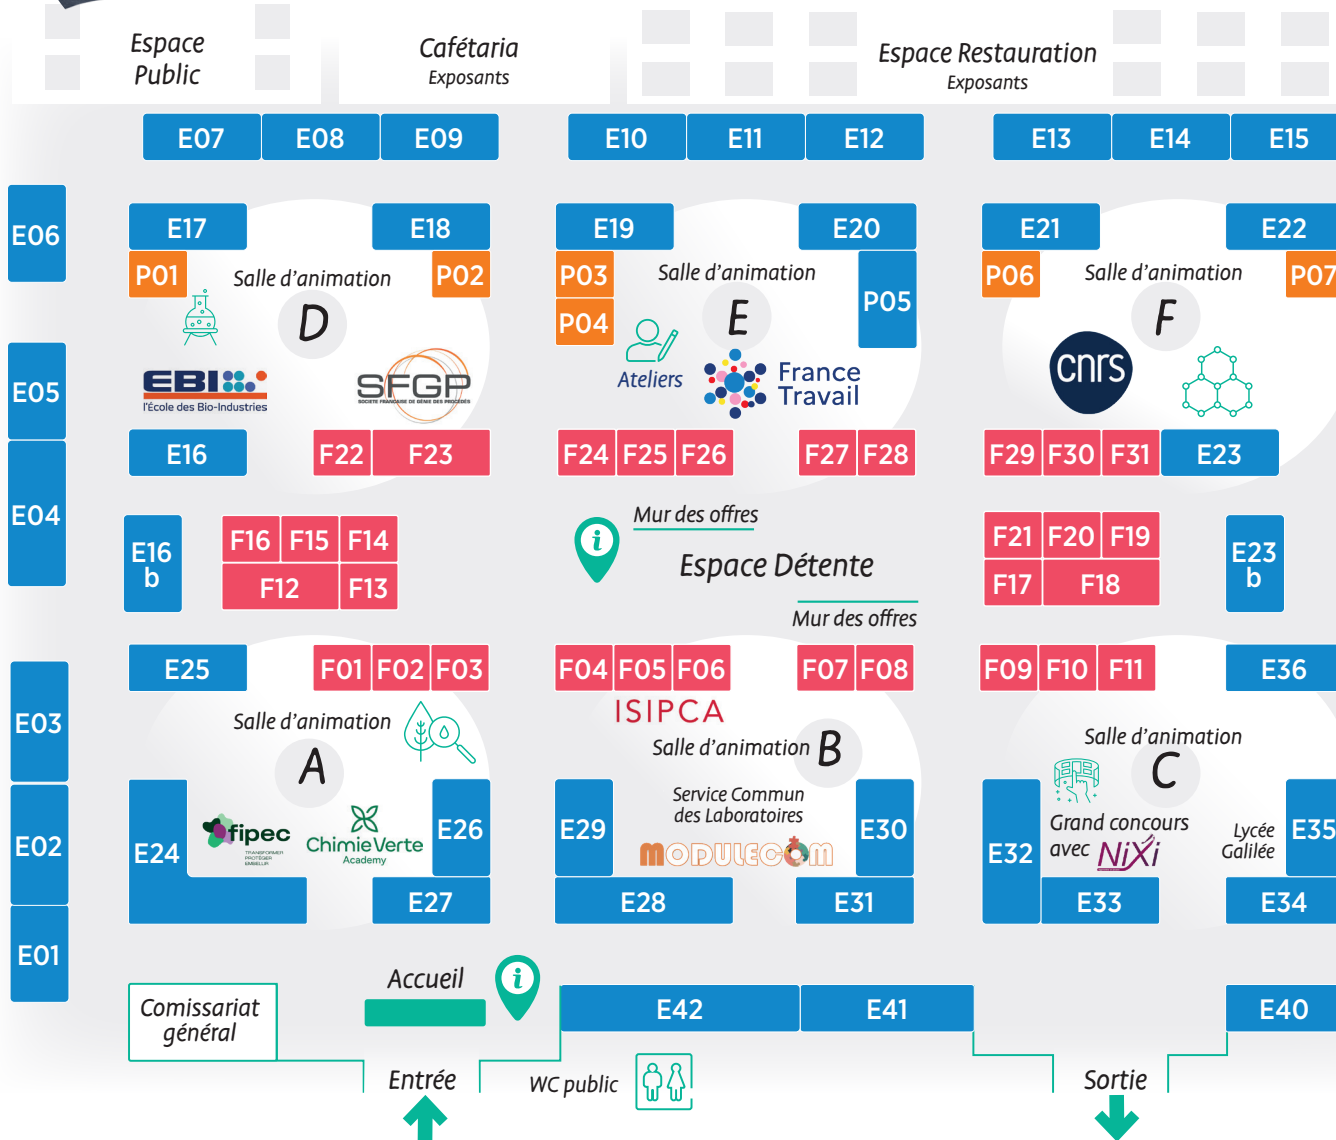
Espace Public

Cafétaria
Exposants

Espace Restauration
Exposants

E07 E08 E09 E10 E11 E12 E13 E14 E15

E06

E17 E18
P01 Salle d'animation P02
D
EBI l'École des Bio-Industries
SFGP SOCIÉTÉ FRANÇAISE DE GÉNIE DES PROCÉDÉS
E16 F22 F23

E19 E20
P03 Salle d'animation
P05
P04 E
Ateliers
France Travail
F24 F25 F26 F27 F28

E21 E22
P06 Salle d'animation P07
F
cnrs
F29 F30 F31 E23

E05

E04

E16 b

F16 F15 F14
F12 F13

Mur des offres
Espace Détente
Mur des offres

F21 F20 F19
F17 F18

E23 b

E25 F01 F02 F03
Salle d'animation
A
fipec TRANSFORMER PROTÉGER EMBELLIR
ChimieVerte Academy
E24 E26
E27

F04 F05 F06 F07 F08
ISIPCA
Salle d'animation B
Service Commun des Laboratoires
MODULECOM
E29 E30
E28 E31

F09 F10 F11 E36
Salle d'animation
C
Grand concours avec NiXi
Lycée Galilée
E32 E35
E33 E34

E03
E02
E01

Comissariat général

Accueil

Entrée

WC public

E42 E41 E40

Sortie